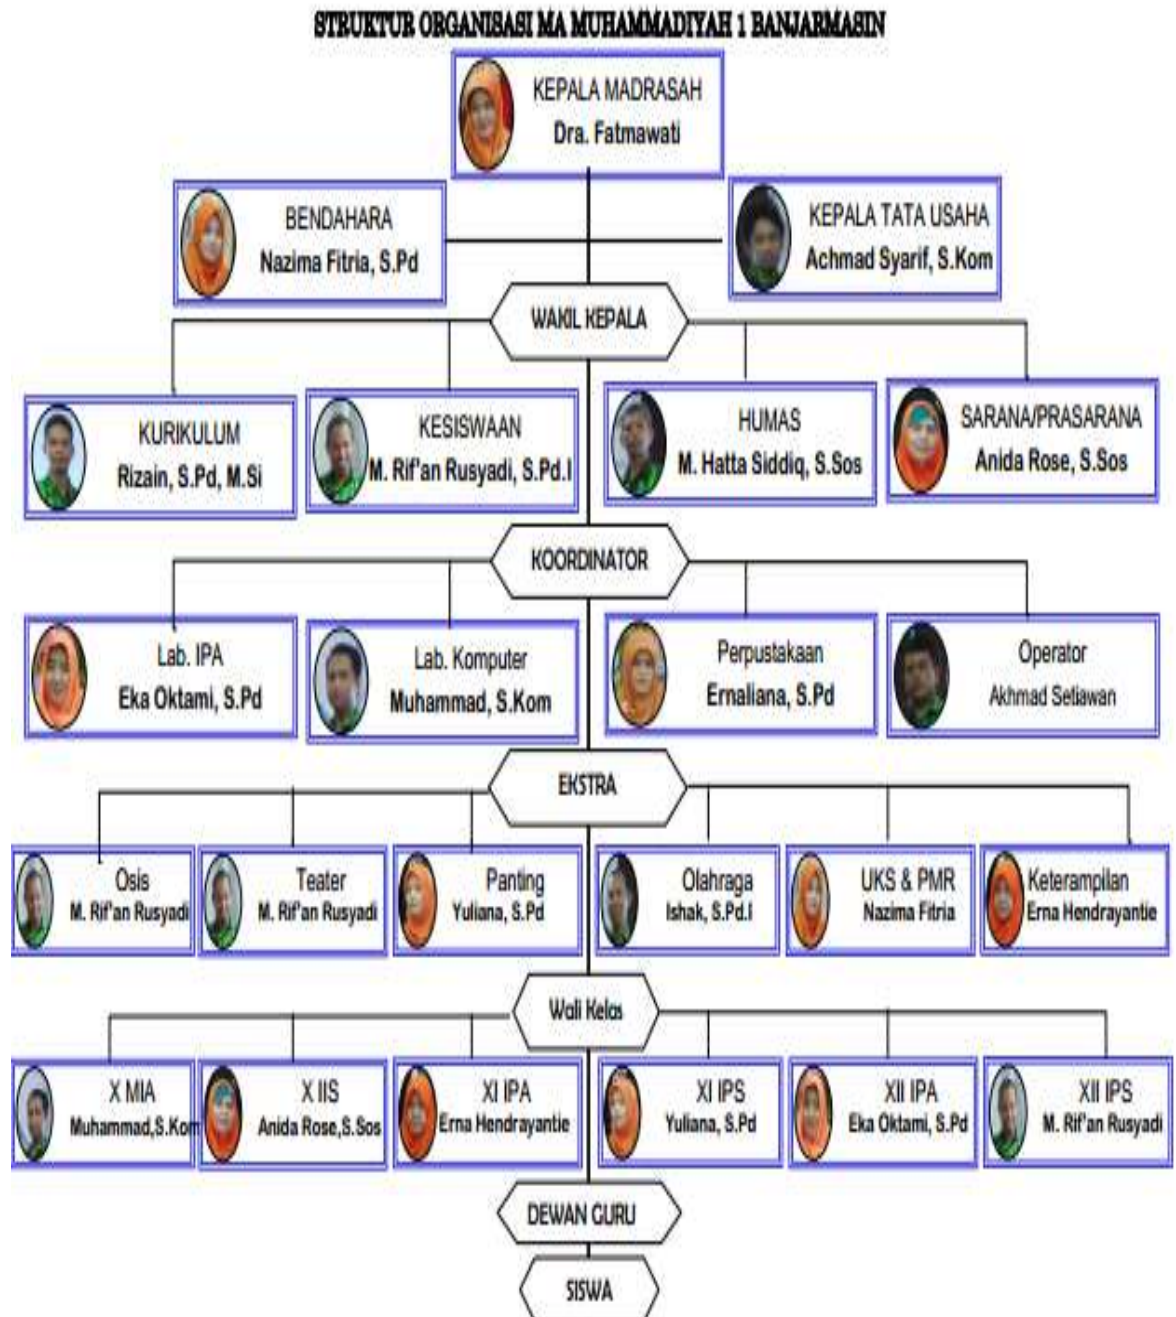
STRUKTUR ORGANISASI MA MUHAMMADIYAH 1 BANJARMASIN

KEPALA MADRASAH
Dra. Fatmawati

BENDAHARA
Nazima Fitria, S.Pd

KEPALA TATA USAHA
Achmad Syarif, S.Kom

WAKIL KEPALA

KURIKULUM
Rizain, S.Pd, M.Si

KESISWAAN
M. Rif'an Rusyadi, S.Pd.I

HUMAS
M. Hatta Siddiq, S.Sos

SARANA/PRASARANA
Anida Rose, S.Sos

KOORDINATOR

Lab. IPA
Eka Oktami, S.Pd

Lab. Komputer
Muhammad, S.Kom

Perpustakaan
Ernaliana, S.Pd

Operator
Akhmad Setiawan

EKSTRA

Osis
M. Rif'an Rusyadi

Teater
M. Rif'an Rusyadi

Panting
Yuliana, S.Pd

Olahraga
Ishak, S.Pd.I

UKS & PMR
Nazima Fitria

Keterampilan
Erna Hendrayantie

Wali Kelas

X MIA
Muhammad,S.Kom

X IIS
Anida Rose,S.Sos

XI IPA
Erna Hendrayantie

XI IPS
Yuliana, S.Pd

XII IPA
Eka Oktami, S.Pd

XII IPS
M. Rif'an Rusyadi

DEWAN GURU

SISWA